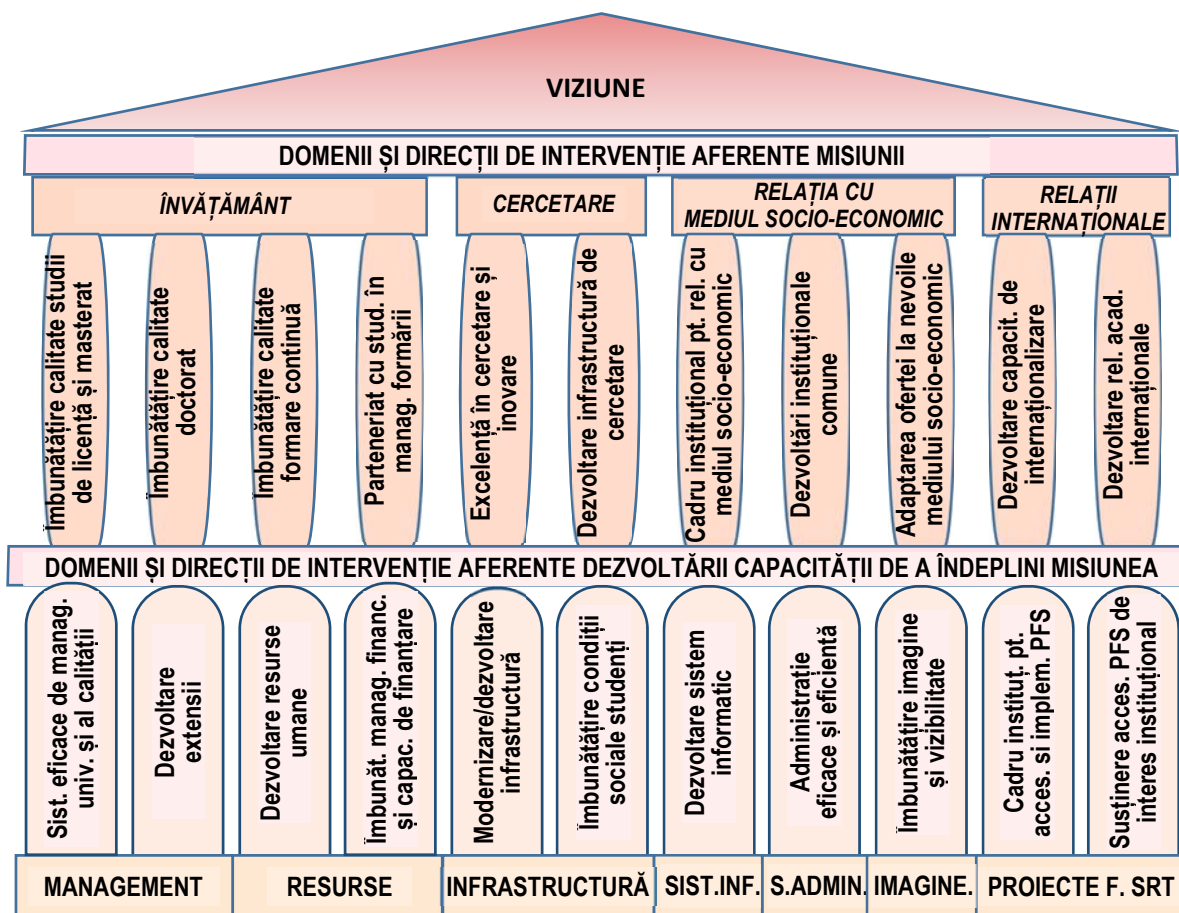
VIZIUNE

DOMENII ȘI DIRECȚII DE INTERVENȚIE AFERENTE MISIUNII

ÎNVĂȚĂMÂNT

CERCETARE

RELAȚIA CU MEDIUL SOCIO-ECONOMIC

RELAȚII INTERNAȚIONALE

Îmbunătățire calitate studii de licență și masterat

Îmbunătățire calitate doctorat

Îmbunătățire calitate formare continuă

Parteneriat cu stud. în manag. formării

Excelență în cercetare și inovare

Dezvoltare infrastructură de cercetare

Cadru instituțional pt. rel. cu mediul socio-economic

Dezvoltări instituționale comune

Adaptarea ofertei la nevoile mediului socio-economic

Dezvoltare capacit. de internaționalizare

Dezvoltare rel. acad. internaționale

DOMENII ȘI DIRECȚII DE INTERVENȚIE AFERENTE DEZVOLTĂRII CAPACITĂȚII DE A ÎNDEPLINI MISIUNEA

Sist. eficace de manag. univ. și al calității

Dezvoltare extensii

Dezvoltare resurse umane

Îmbunăt. manag. financ. și capac. de finanțare

Modernizare/dezvoltare infrastructură

Îmbunătățire condiții sociale studenți

Dezvoltare sistem informatic

Administrație eficace și eficientă

Îmbunătățire imagine și vizibilitate

Cadru instituț. pt. acces. si implem. PFS

Susținere acces. PFS de interes instituțional

MANAGEMENT

RESURSE

INFRASTRUCTURĂ

SIST.INF.

S.ADMIN.

IMAGINE.

PROIECTE F. SRT